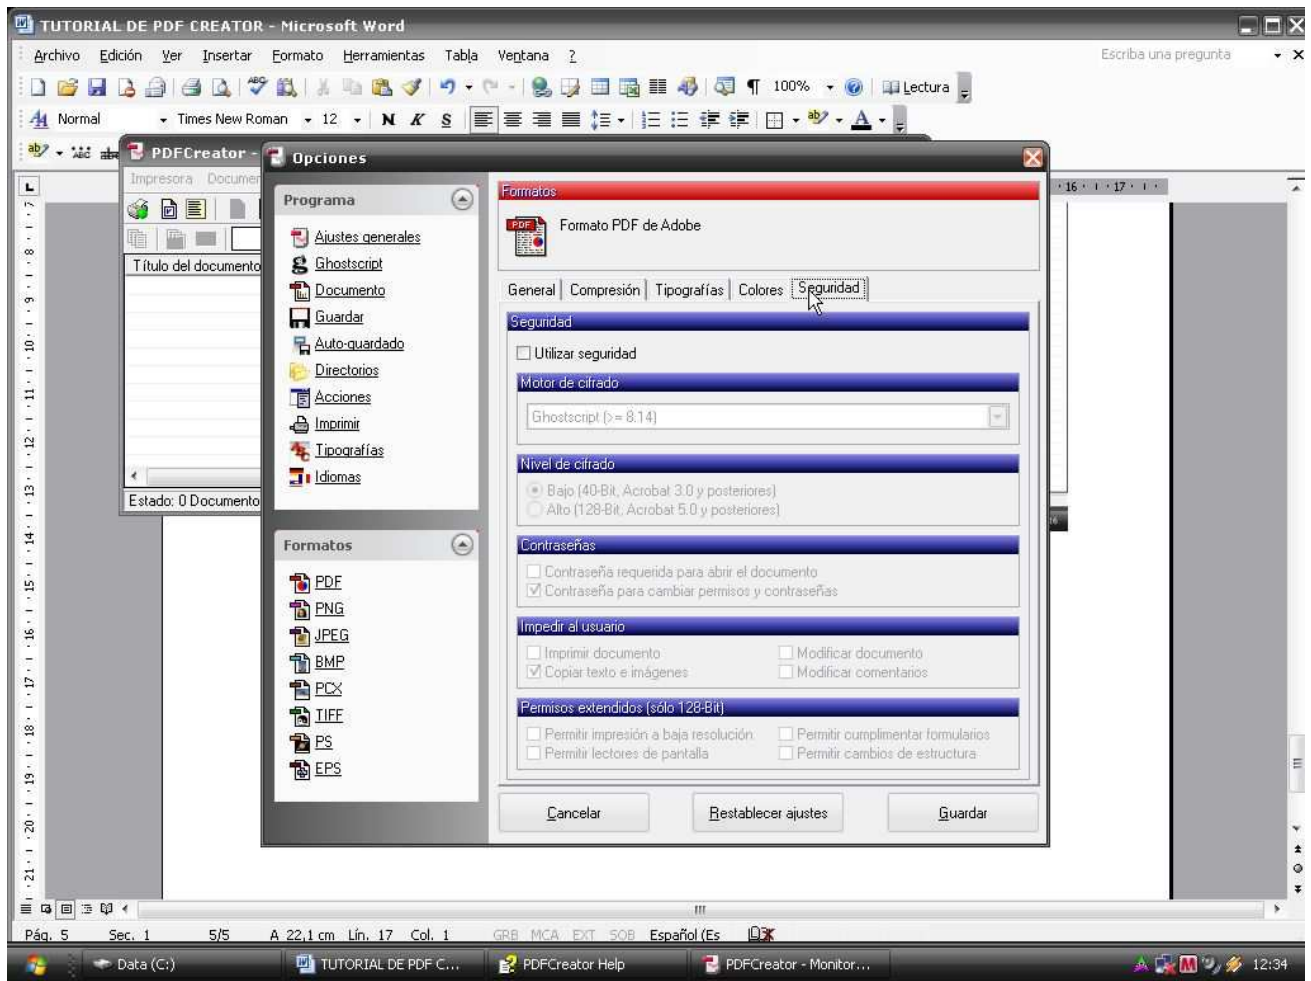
TUTORIAL DE PDF CREATOR - Microsoft Word

Archivo Edición Ver Insertar Formato Herramientas Tabla Ventana ?

Escriba una pregunta

100% Lectura

Normal Times New Roman 12 N K S

PDFCreator -

Impresora Documen

Título del documento

Estado: 0 Documento

Opciones

Programa

Ajustes generales
Ghostscript
Documento
Guardar
Auto-guardado
Directorios
Acciones
Imprimir
Tipografías
Idiomas

Formatos

PDF
PNG
JPEG
BMP
PCX
TIFF
PS
EPS

Formatos

Formato PDF de Adobe

General | Compresión | Tipografías | Colores | Seguridad

Seguridad

Utilizar seguridad

Motor de cifrado

Ghostscript (>= 8.14)

Nivel de cifrado

Bajo (40-Bit, Acrobat 3.0 y posteriores)
Alto (128-Bit, Acrobat 5.0 y posteriores)

Contraseñas

Contraseña requerida para abrir el documento
Contraseña para cambiar permisos y contraseñas

Impedir al usuario

Imprimir documento
Modificar documento
Copiar texto e imágenes
Modificar comentarios

Permisos extendidos (sólo 128-Bit)

Permitir impresión a baja resolución
Permitir cumplimentar formularios
Permitir lectores de pantalla
Permitir cambios de estructura

Cancelar
Restablecer ajustes
Guardar

Pág. 5 Sec. 1 5/5 A 22,1 cm Lín. 17 Col. 1 GRB MCA EXT SOB Español (Es

Data (C:) TUTORIAL DE PDF C... PDFCreator Help PDFCreator - Monitor... 12:34